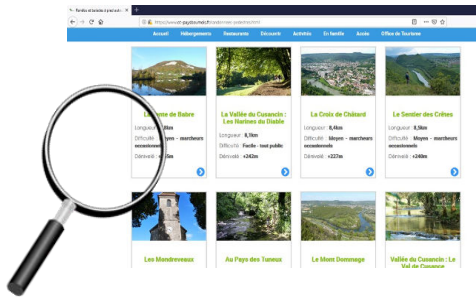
Randos et balades à pied aut...

https://www.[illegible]

Accueil Hébergements Restaurants Découvrir Activités En famille Accès Office de Tourisme

L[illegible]nce de Babre
Longueur : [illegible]
Difficulté : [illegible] – marcheurs occasionnels
Dénivelé : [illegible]

La Vallée du Cusancin : Les Marines du Diable
Longueur : 8,1km
Difficulté : Facile - tout public
Dénivelé : +242m

La Croix de Châtard
Longueur : 8,4km
Difficulté : Moyen – marcheurs occasionnels
Dénivelé : +227m

Le Sentier des Crêtes
Longueur : 8,9km
Difficulté : Moyen – marcheurs occasionnels
Dénivelé : +240m

Les Mondreveaux

Au Pays des Tuveux

Le Mont Dommage

Vallée du Cusancin : Le Val de Cusance